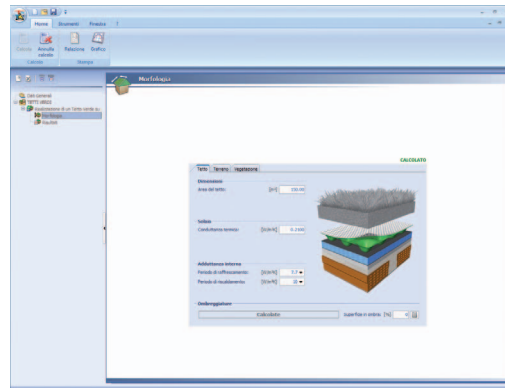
Home Strumenti Finestra ?

Calcola Annulla calcolo Relazione Grafico
Calcolo Stampa

Dati generali
TETTI VERDI
Valutazione di un Tetto Verde su...
Morfologia
Risultati

Morfologia

CALCOLATO

Tetto Terreno Vegetazione

Dimensioni
Area del tetto [m²] 100.00

Solaio
Conduttanza termica [W/m²K] 0.2500

Ombreggiatura
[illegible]

Adduttanza interna
Periodo di raffrescamento [W/m²K]
Periodo di riscaldamento [W/m²K]

Ombreggiatura
Superficie in ombra [%]